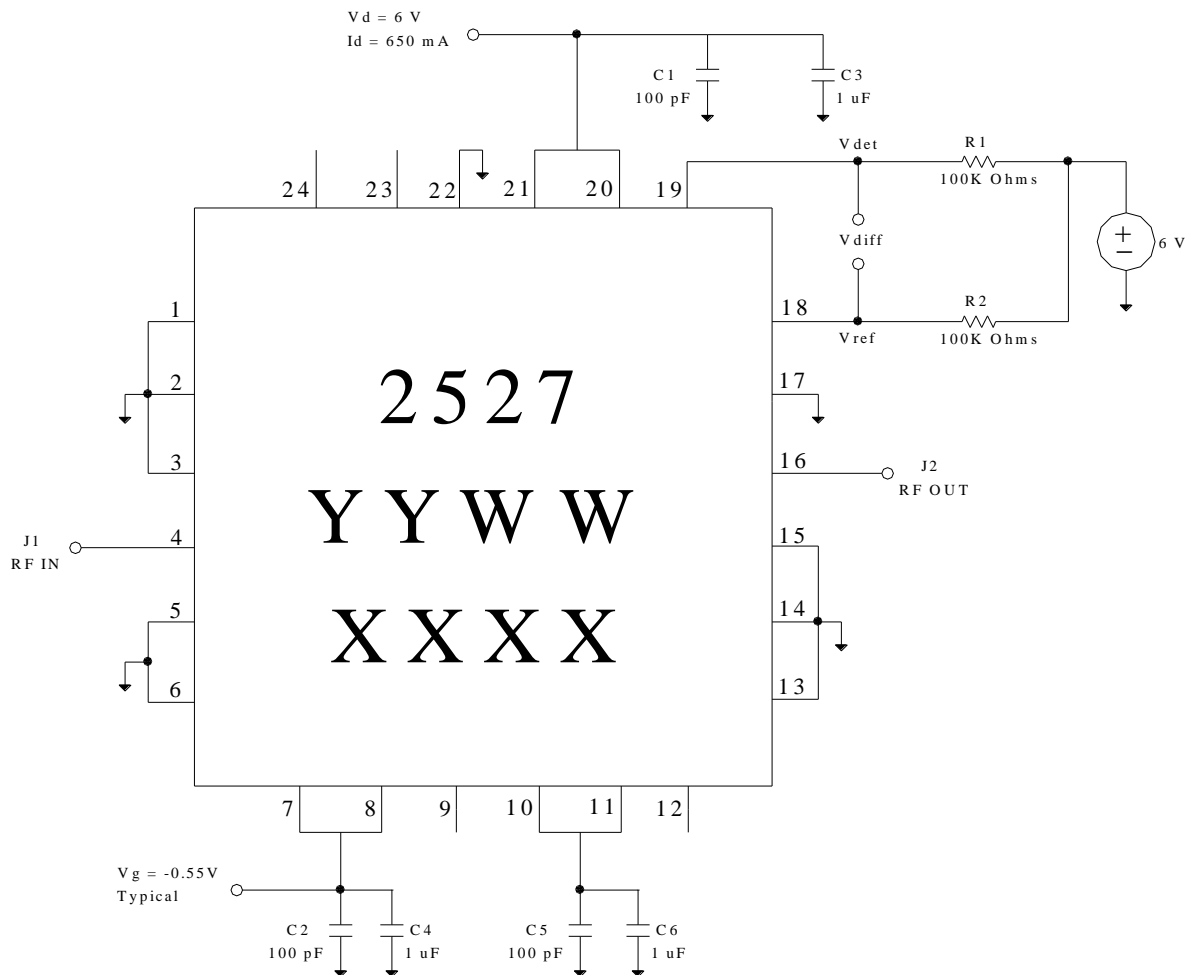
Vd = 6 V
Id = 650 mA

C1
100 pF

C3
1 uF

Vdet

R1
100K Ohms

Vdiff

6 V

R2
100K Ohms

Vref

24 23 22 21 20 19

1
2
3
4
5
6

18
17
16
15
14
13

2527
YYWW
XXXX

J2
RF OUT

J1
RF IN

7 8 9 10 11 12

Vg = -0.55V
Typical

C2
100 pF

C4
1 uF

C5
100 pF

C6
1 uF